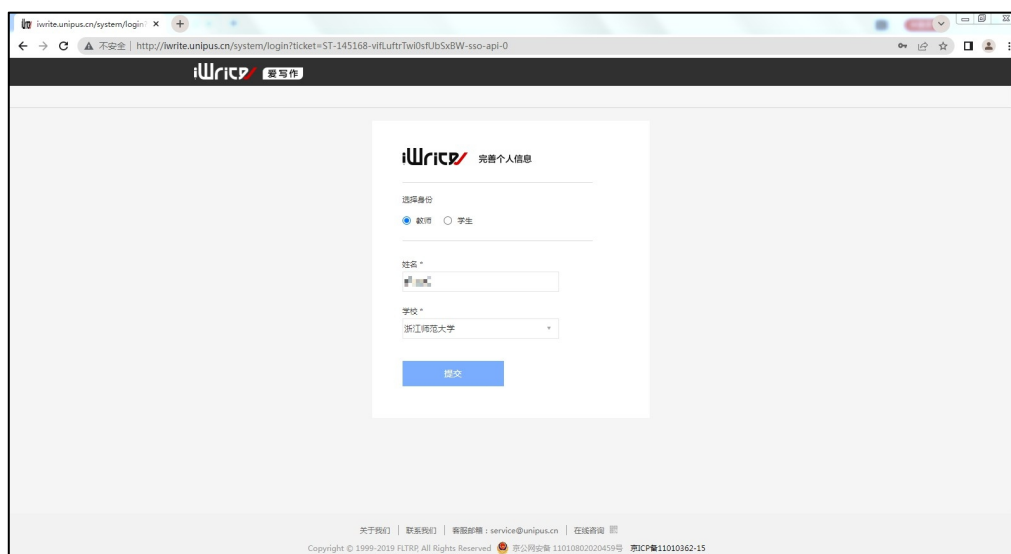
iwrite.unipus.cn/system/login ×

不安全 | http://iwrite.unipus.cn/system/login?ticket=ST-145168-vifLuftrTwi0sfUbSxBW-sso-api-0

iWrite 爱写作

iWrite 完善个人信息

选择身份

◉ 教师 ○ 学生

姓名 *

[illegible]

学校 *

浙江师范大学

提交

关于我们 | 联系我们 | 客服邮箱：service@unipus.cn | 在线咨询

Copyright © 1999-2019 FLTRP. All Rights Reserved 京公网安备 11010802020459号 京ICP备11010362-15